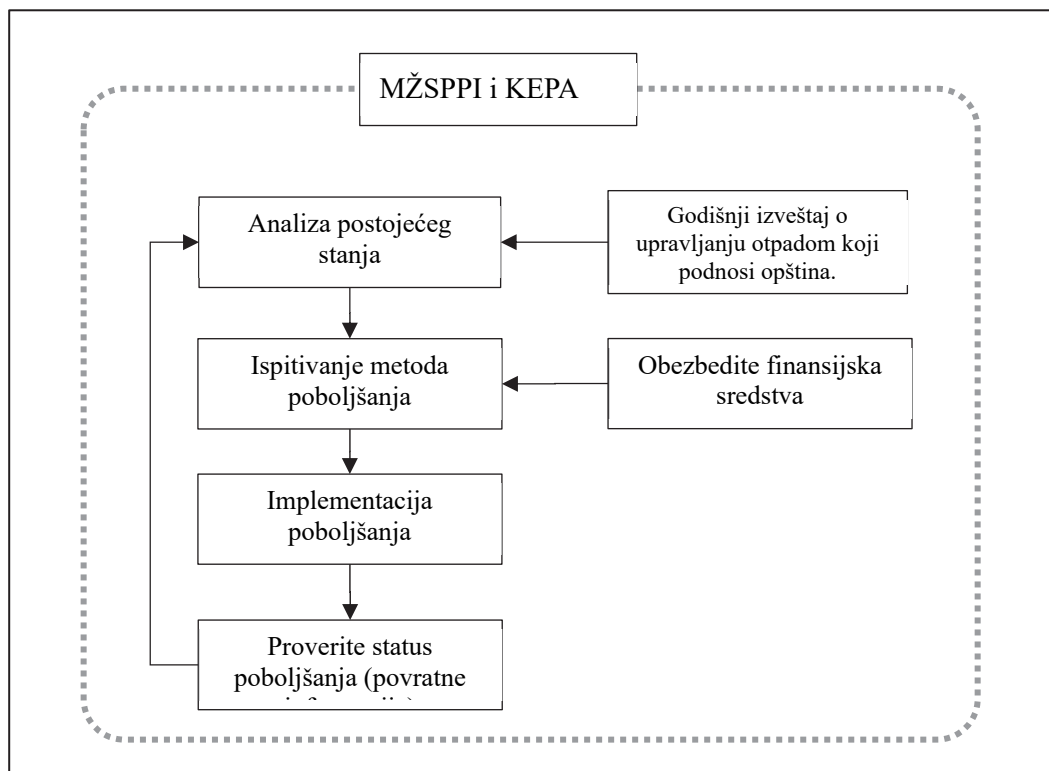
MŽSPPI i KEPA

Analiza postojećeg stanja

Godišnji izveštaj o upravljanju otpadom koji podnosi opština.

Ispitivanje metoda poboljšanja

Obezbedite finansijska sredstva

Implementacija poboljšanja

Proverite status poboljšanja (povratne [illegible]